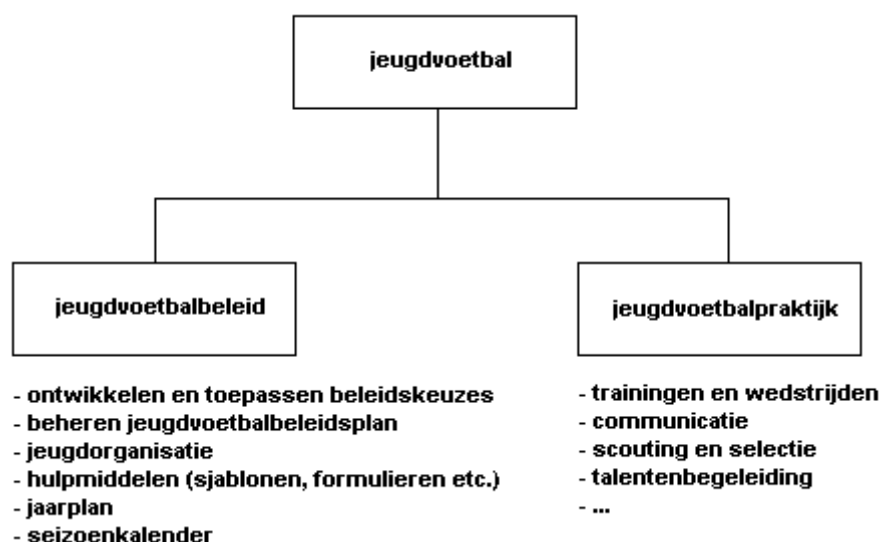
jeugdvoetbal

jeugdvoetbalbeleid

- ontwikkelen en toepassen beleidskeuzes
- beheren jeugdvoetbalbeleidsplan
- jeugdorganisatie
- hulpmiddelen (sjablonen, formulieren etc.)
- jaarplan
- seizoenkalender

jeugdvoetbalpraktijk

- trainingen en wedstrijden
- communicatie
- scouting en selectie
- talentenbegeleiding
- ...